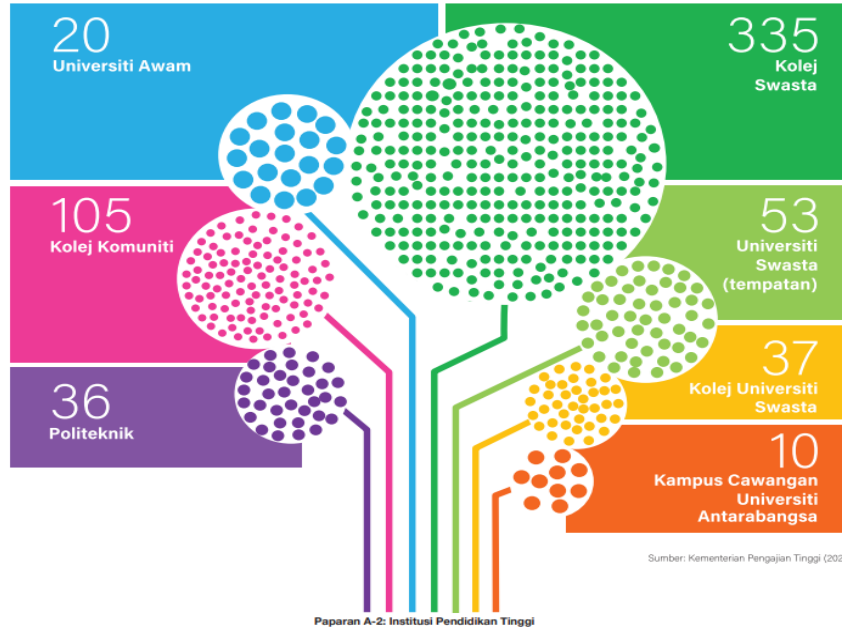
20
Universiti Awam

335
Kolej
Swasta

105
Kolej Komuniti

53
Universiti
Swasta
(tempatan)

36
Politeknik

37
Kolej Universiti
Swasta

10
Kampus Cawangan
Universiti
Antarabangsa

Sumber: Kementerian Pengajian Tinggi (202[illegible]

Paparan A-2: Institusi Pendidikan Tinggi